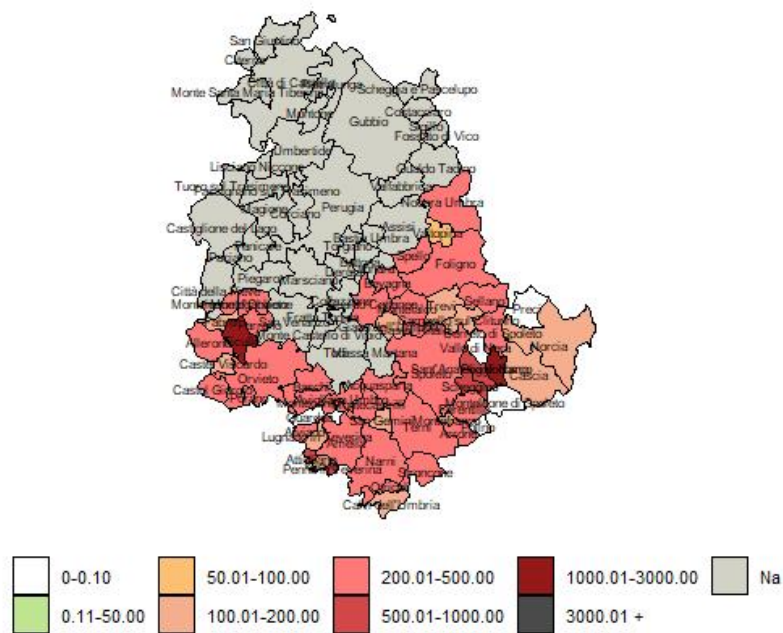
San Giustino
Citerna
Città di Castello
Monte Santa Maria Tiberina
Scheggia e Pascelupo
Montone
Gubbio
Costacciaro
Sigillo
Fossato di Vico
Umbertide
Lisciano Niccone
Gualdo Tadino
Tuoro sul Trasimeno
Valfabbrica
Nocera Umbra
Corciano
Perugia
Castiglione del Lago
Assisi
Bastia Umbra
Valtopina
Panicale
Torgiano
Spello
Foligno
Paciano
Piegaro
Marsciano
Bevagna
Città della Pieve
Montegabbione
Trevi
Sellano
Preci
Collazzone
Monteleone d'Orvieto
Allerona
Campello sul Clitunno
Norcia
Castel Viscardo
Todi
Massa Martana
Vallo di Nera
Orvieto
Castel Giorgio
Cascia
Sant'Anatolia di Narco
Scheggino
Monteleone di Spoleto
Lugnano in Teverina
Narni
Amelia
Penna in Teverina
Stroncone
Arrone
Calvi dell'Umbria

0-0.10
50.01-100.00
200.01-500.00
1000.01-3000.00
Na
0.11-50.00
100.01-200.00
500.01-1000.00
3000.01 +